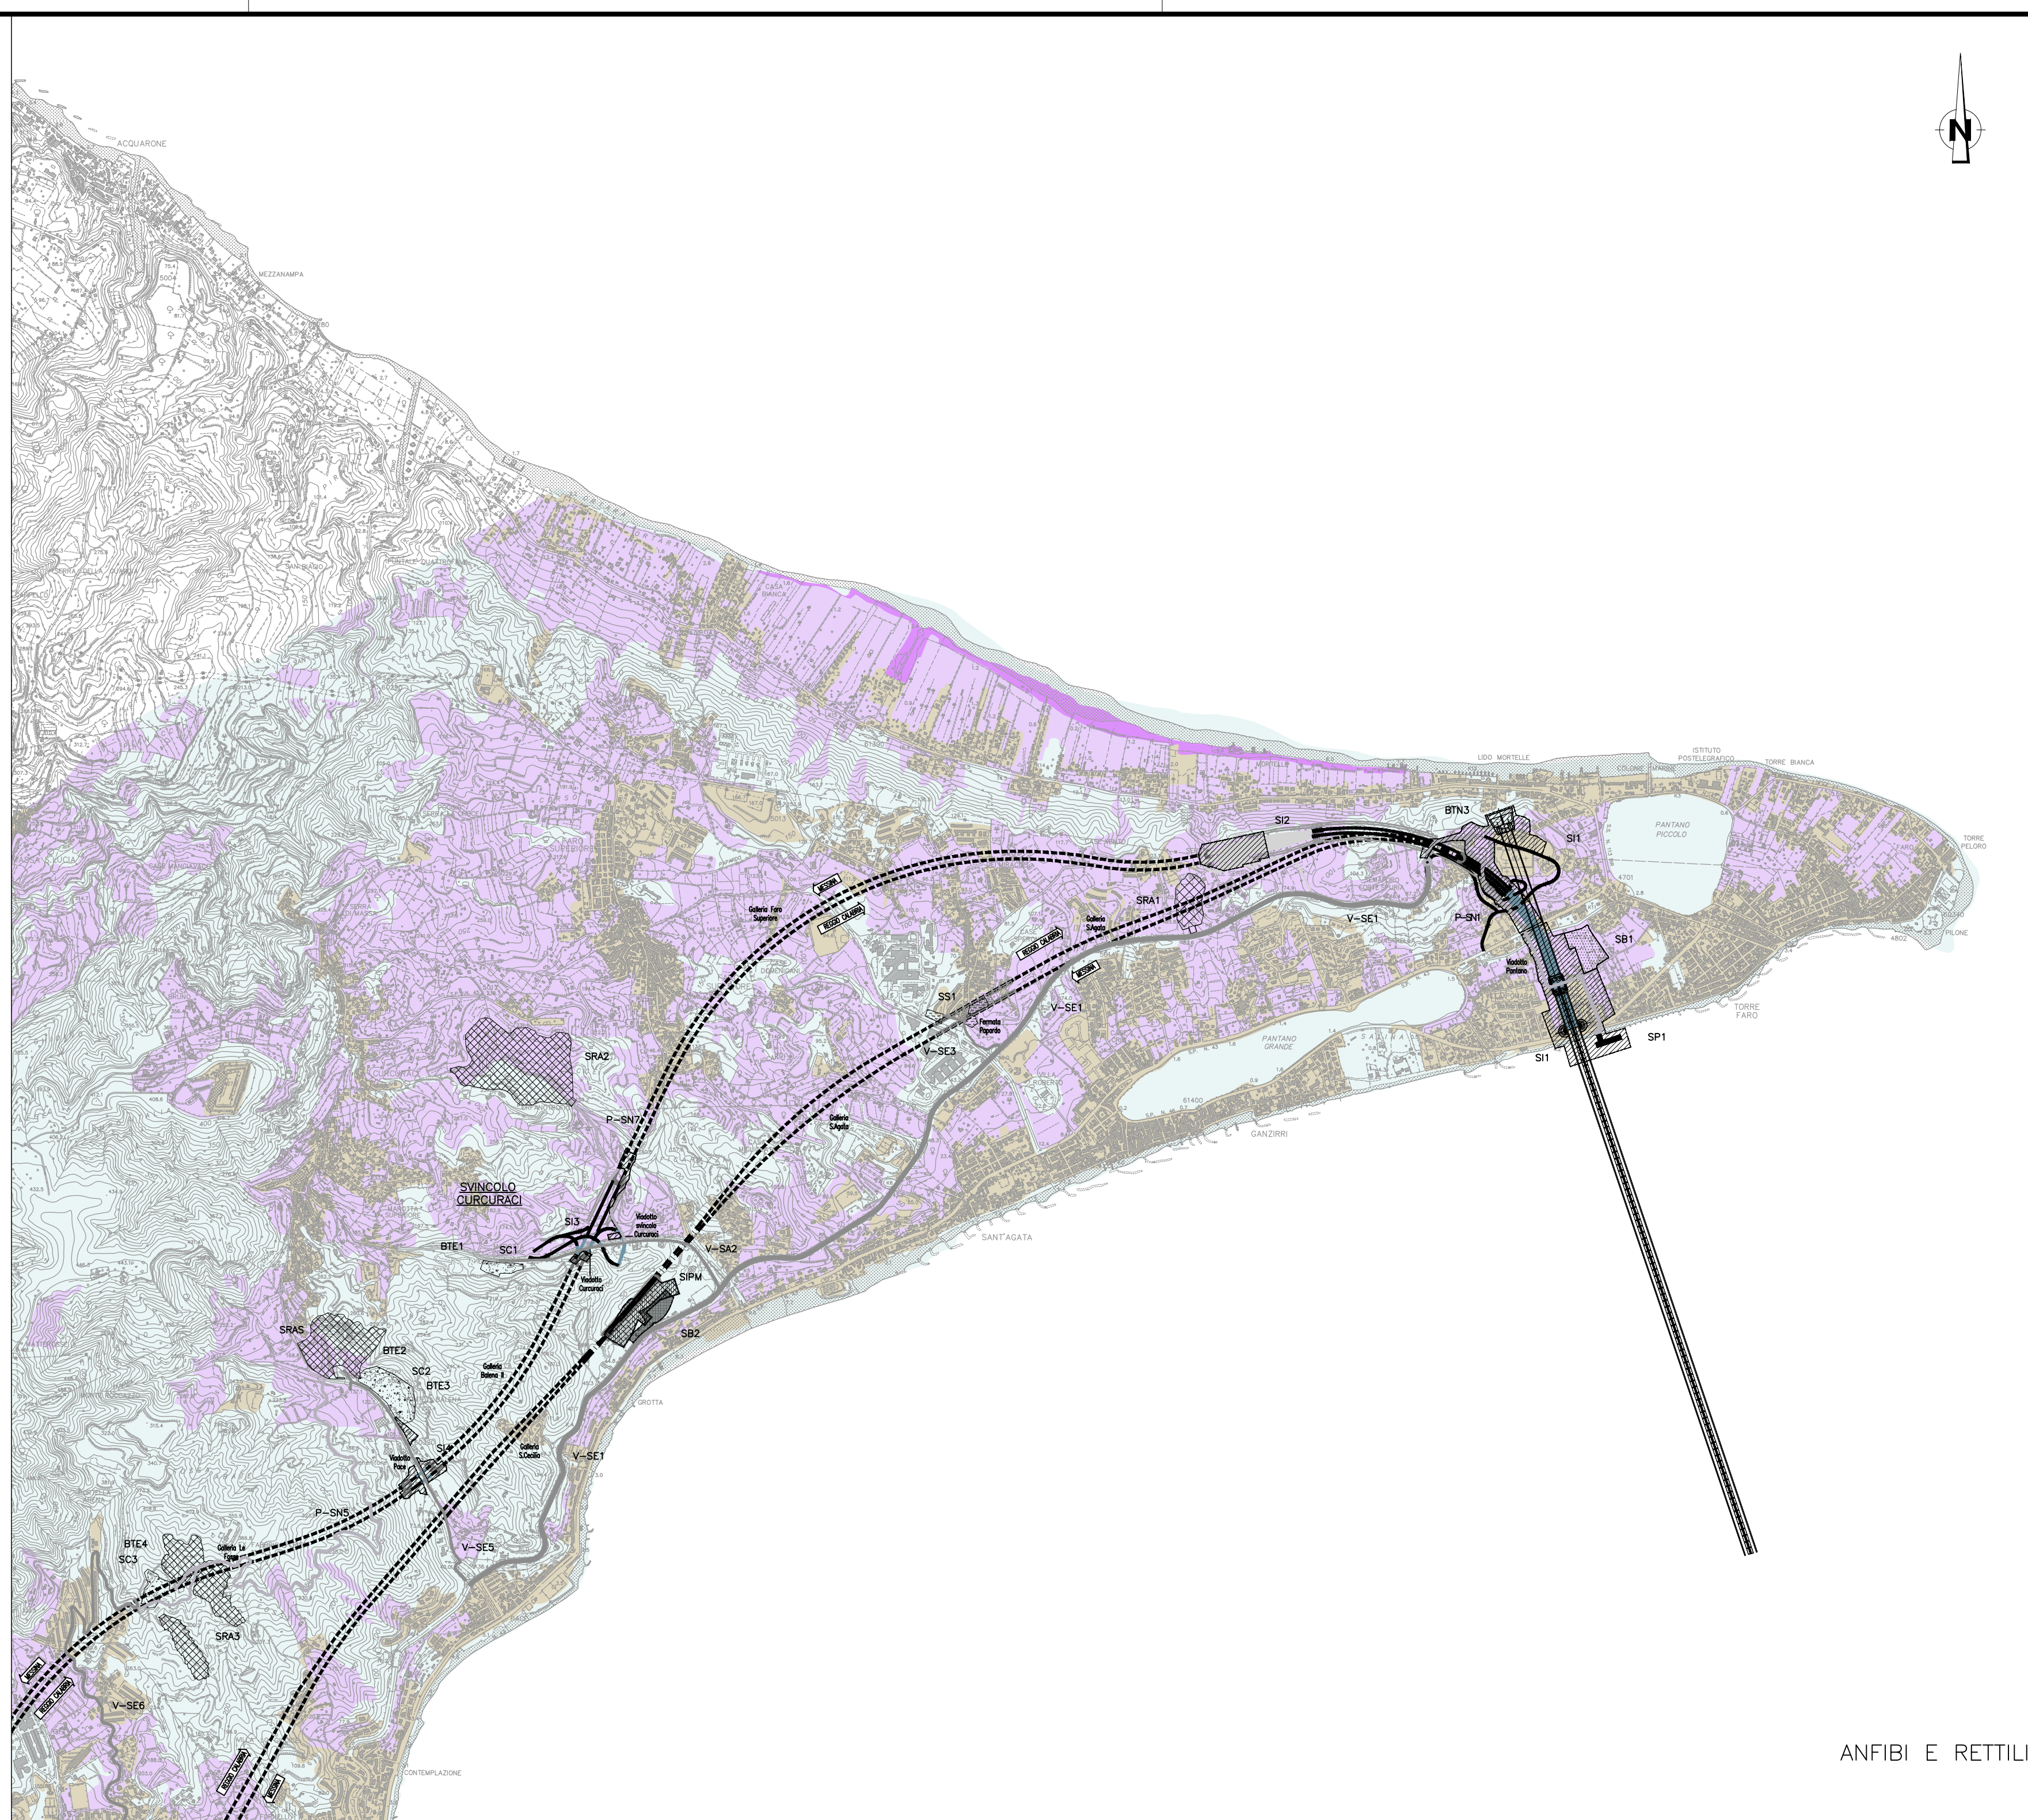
N

ACQUARONE

MEZZANAMPA

LIDO MORTELLE

ISTITUTO POSTELEGRAFICO

COLONIE

TORRE BIANCA

PANTANO PICCOLO

TORRE PELORO

PILONE

BTN3

SI2

SI1

SRA1

V-SE1

P-SN1

SB1

Viadotto Pantano

TORRE FARO

SP1

SI1

SS1

Fermata Papardo

V-SE1

V-SE3

Galleria Faro Superiore

Galleria S.Agata

Galleria S.Agata

MESSINA

REGGIO CALABRIA

PANTANO GRANDE

GANZIRRI

SRA2

P-SN7

SVINCOLO CURCURACI

SI3

Viadotto svincolo Curcuraci

BTE1

SC1

V-SA2

Viadotto Curcuraci

SIPM

SB2

SANT'AGATA

SRA5

BTE2

SC2

BTE3

Galleria Balena II

GROTTA

SI4

Viadotto Pace

Galleria S.Cecilia

V-SE1

P-SN5

BTE4

SC3

Galleria Le Fosse

V-SE5

SRA3

V-SE6

CONTEMPLAZIONE

ANFIBI E RETTILI